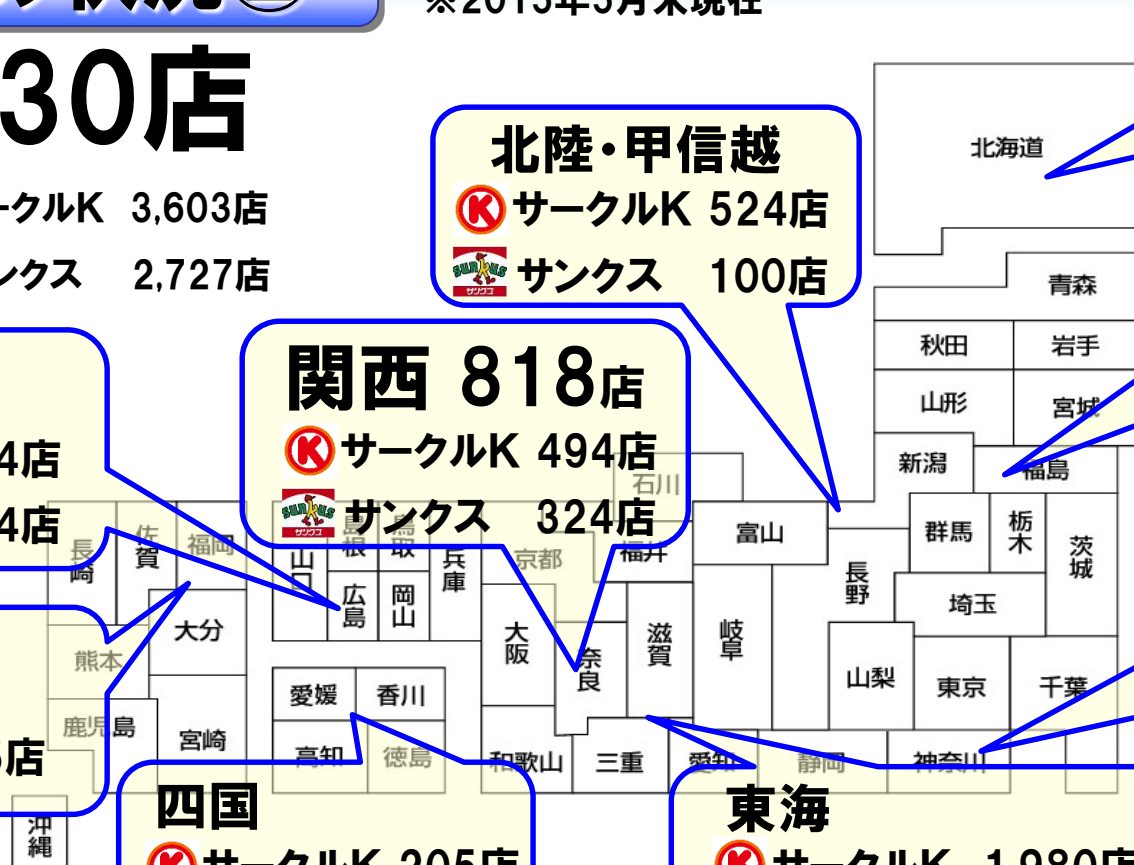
※2015年5月末現在

30店
ークルK 3,603店
ンクス 2,727店

北陸・甲信越
サークルK 524店
SUNKUS サンクス 100店

関西 818店
サークルK 494店
SUNKUS サンクス 324店

4店
4店

店

四国
サークルK 205店

東海
サークルK 1,980店

北海道
青森
秋田
岩手
山形
宮城
新潟
福島
群馬
栃木
茨城
富山
石川
福井
長野
埼玉
岐阜
山梨
東京
千葉
神奈川
静岡
愛知
三重
滋賀
奈良
京都
大阪
兵庫
和歌山
鳥取
島根
岡山
広島
山口
愛媛
香川
高知
徳島
福岡
佐賀
長崎
大分
熊本
宮崎
鹿児島
沖縄